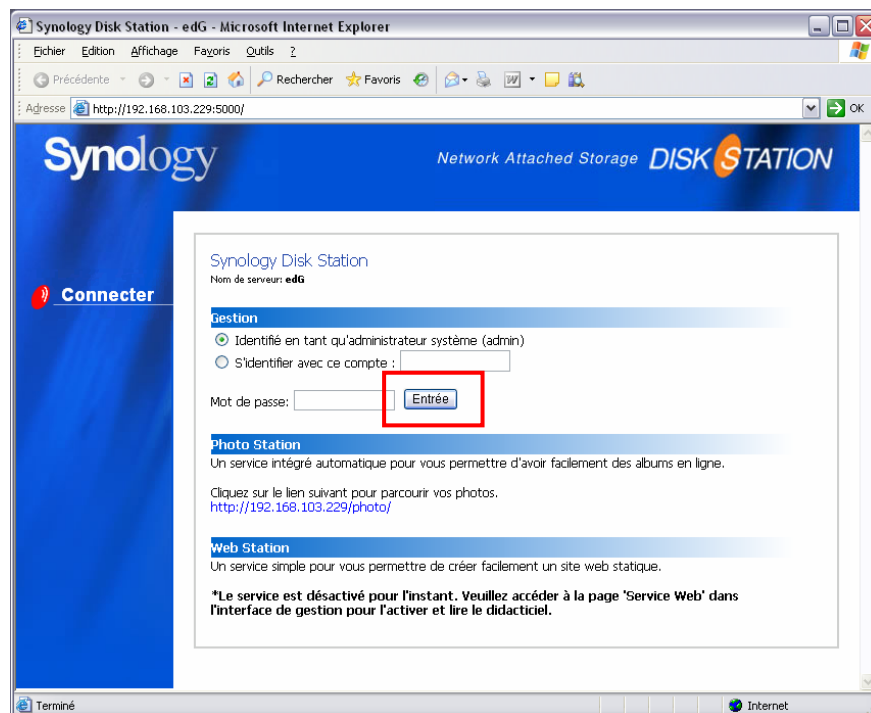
Synology Disk Station - edG - Microsoft Internet Explorer

Fichier Edition Affichage Favoris Outils ?

Précédente Rechercher Favoris

Adresse http://192.168.103.229:5000/ OK

Synology

Network Attached Storage DISK STATION

Connecter

Synology Disk Station
Nom de serveur: edG

Gestion

Identifié en tant qu'administrateur système (admin)

S'identifier avec ce compte :

Mot de passe: Entrée

Photo Station
Un service intégré automatique pour vous permettre d'avoir facilement des albums en ligne.

Cliquez sur le lien suivant pour parcourir vos photos.
http://192.168.103.229/photo/

Web Station
Un service simple pour vous permettre de créer facilement un site web statique.

*Le service est désactivé pour l'instant. Veuillez accéder à la page 'Service Web' dans l'interface de gestion pour l'activer et lire le didacticiel.

Terminé Internet